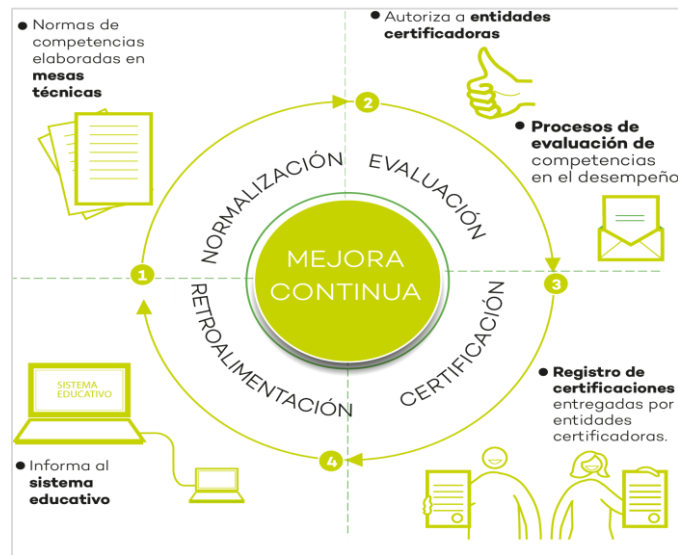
Normas de competencias elaboradas en **mesas técnicas**

Autoriza a **entidades certificadoras**

**Procesos de evaluación de** competencias en el desempeño

2

NORMALIZACIÓN

EVALUACIÓN

1

MEJORA CONTINUA

3

RETROALIMENTACIÓN

CERTIFICACIÓN

SISTEMA EDUCATIVO

**Registro de certificaciones** entregadas por entidades certificadoras.

4

Informa al **sistema educativo**